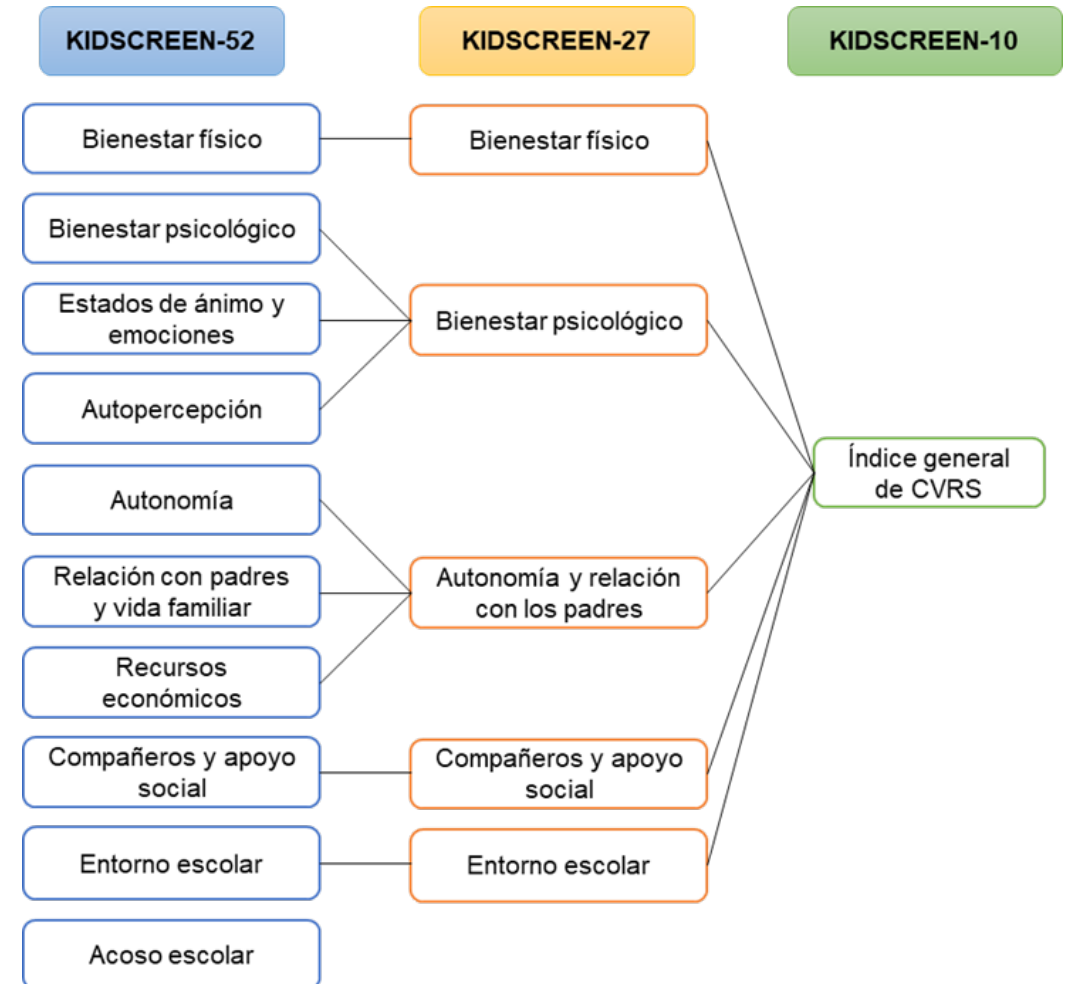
KIDSCREEN-52

Bienestar físico

Bienestar psicológico

Estados de ánimo y emociones

Autopercepción

Autonomía

Relación con padres y vida familiar

Recursos económicos

Compañeros y apoyo social

Entorno escolar

Acoso escolar

KIDSCREEN-27

Bienestar físico

Bienestar psicológico

Autonomía y relación con los padres

Compañeros y apoyo social

Entorno escolar

KIDSCREEN-10

Índice general de CVRS